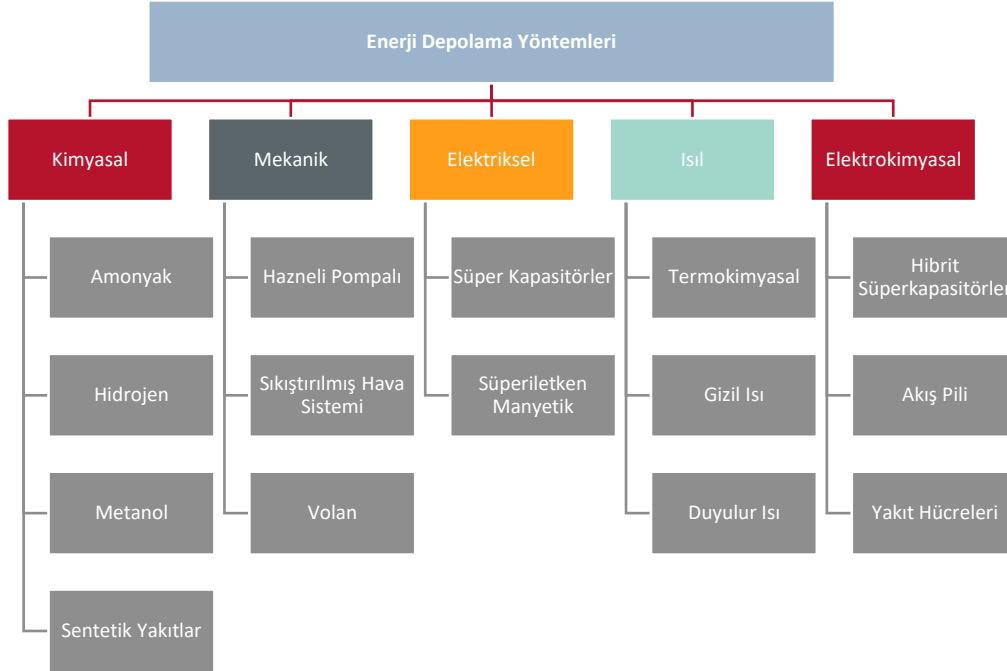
Enerji Depolama Yöntemleri

Kimyasal

Amonyak

Hidrojen

Metanol

Sentetik Yakıtlar

Mekanik

Hazneli Pompalı

Sıkıştırılmış Hava Sistemi

Volan

Elektriksel

Süper Kapasitörler

Süperiletken Manyetik

Isıl

Termokimyasal

Gizil Isı

Duyulur Isı

Elektrokimyasal

Hibrit Süperkapasitörler

Akış Pili

Yakıt Hücreleri